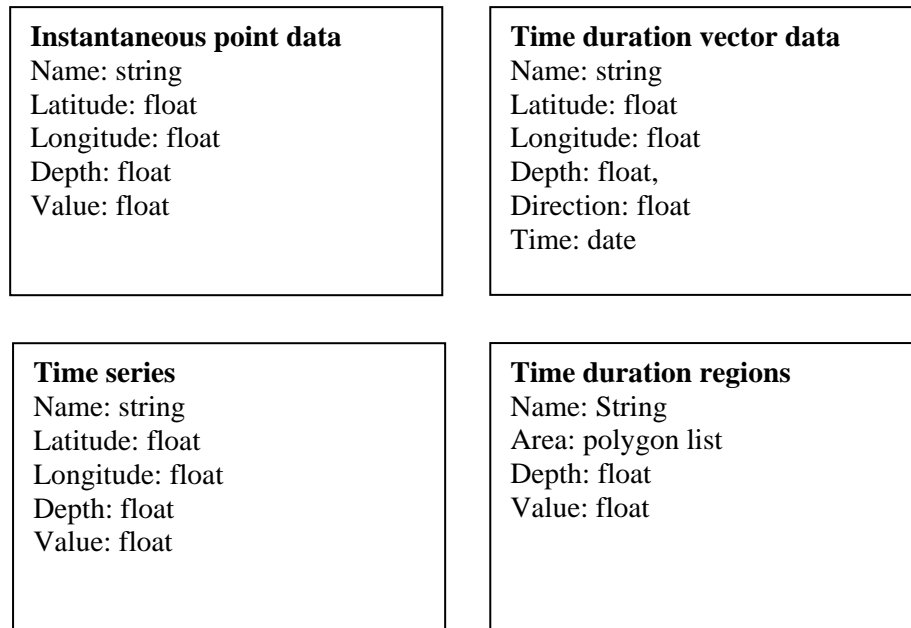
**Instantaneous point data**
Name: string
Latitude: float
Longitude: float
Depth: float
Value: float

**Time duration vector data**
Name: string
Latitude: float
Longitude: float
Depth: float,
Direction: float
Time: date

**Time series**
Name: string
Latitude: float
Longitude: float
Depth: float
Value: float

**Time duration regions**
Name: String
Area: polygon list
Depth: float
Value: float